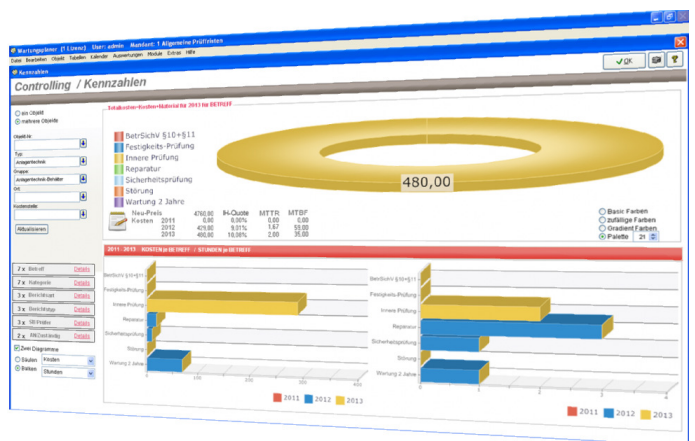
Wartungsplaner [1 Lizenz] User: admin Mandant: 1 Allgemeine Prüffristen

Datei Bearbeiten Objekt Tabellen Kalender Auswertungen Module Extras Hilfe

OK

Kennzahlen

Controlling / Kennzahlen

ein Objekt
mehrere Objekte

Objekt-Nr.

Typ
Anlagentechnik

Gruppe
Anlagentechnik-Behälter

Ort

Kostenstelle

Aktualisieren

Gesamtkosten+Kosten+Material bis 2013 für BETRIEF

BetrSichV §10+§11
Festigkeits-Prüfung
Innere Prüfung
Reparatur
Sicherheitsprüfung
Störung
Wartung 2 Jahre

480,00

| | Neu-Preis | IH-Quote | MTTR | MTBF |
|---|---|---|---|---|
| Kosten 2011 | 4760,00 | 0,00% | 0,00 | 0,00 |
| 2012 | 0,00 | 0,00% | 0,00 | 0,00 |
| 2012 | 429,00 | 9,01% | 1,67 | 59,00 |
| 2013 | 480,00 | 10,08% | 2,00 | 35,00 |

Basic Farben
zufällige Farben
Gradient Farben
Palette 21

2011 - 2013 KOSTEN je BETRIEF : STUNDEN je BETRIEF

2 x Betrieb Details
2 x Kategorie Details
3 x Berichtsart Details
3 x Berichtstage Details
3 x SR-Prüfer Details
2 x Aktivierung Details

Zwei Diagramme
Säulen Kosten
Balken Stunden

BetrSichV §10+§11
Festigkeits-Prüfung
Innere Prüfung
Reparatur
Sicherheitsprüfung
Störung
Wartung 2 Jahre

2011 2012 2013

BetrSichV §10+§11
Festigkeits-Prüfung
Innere Prüfung
Reparatur
Sicherheitsprüfung
Störung
Wartung 2 Jahre

2011 2012 2013